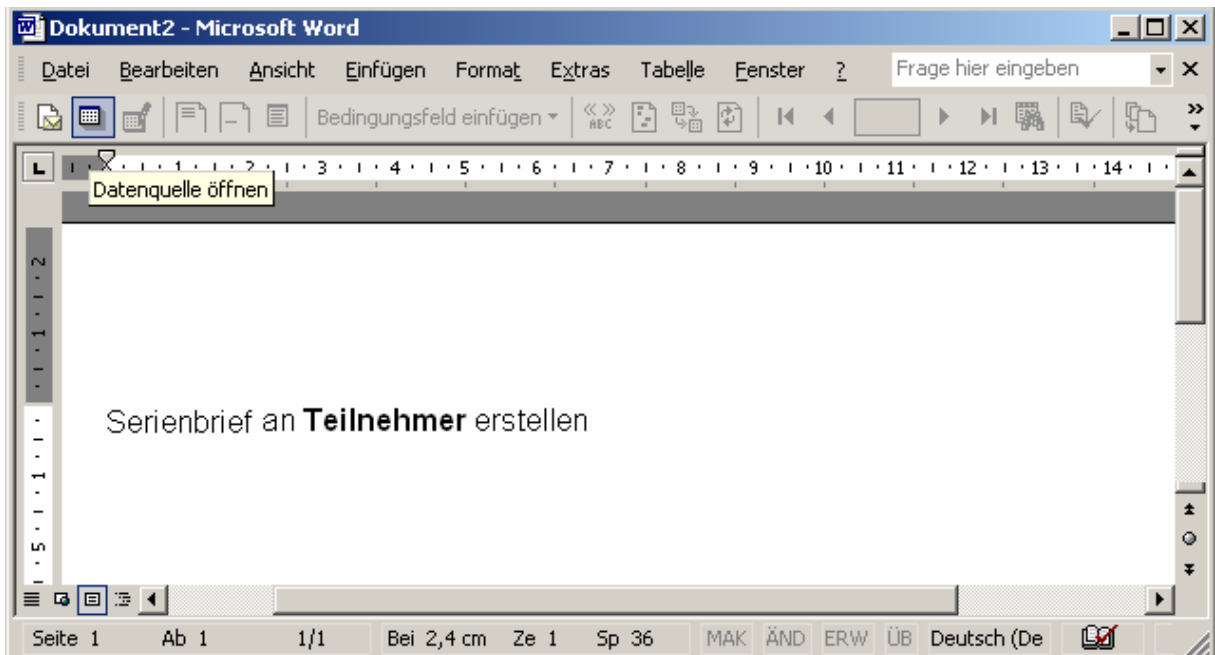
Dokument2 - Microsoft Word

Datei Bearbeiten Ansicht Einfügen Format Extras Tabelle Fenster ? Frage hier eingeben

Bedingungsfeld einfügen

1 2 3 4 5 6 7 8 9 10 11 12 13 14

Datenquelle öffnen

2 1 1 2 3 4 5

Serienbrief an **Teilnehmer** erstellen

Seite 1 Ab 1 1/1 Bei 2,4 cm Ze 1 Sp 36 MAK ÄND ERW ÜB Deutsch (De